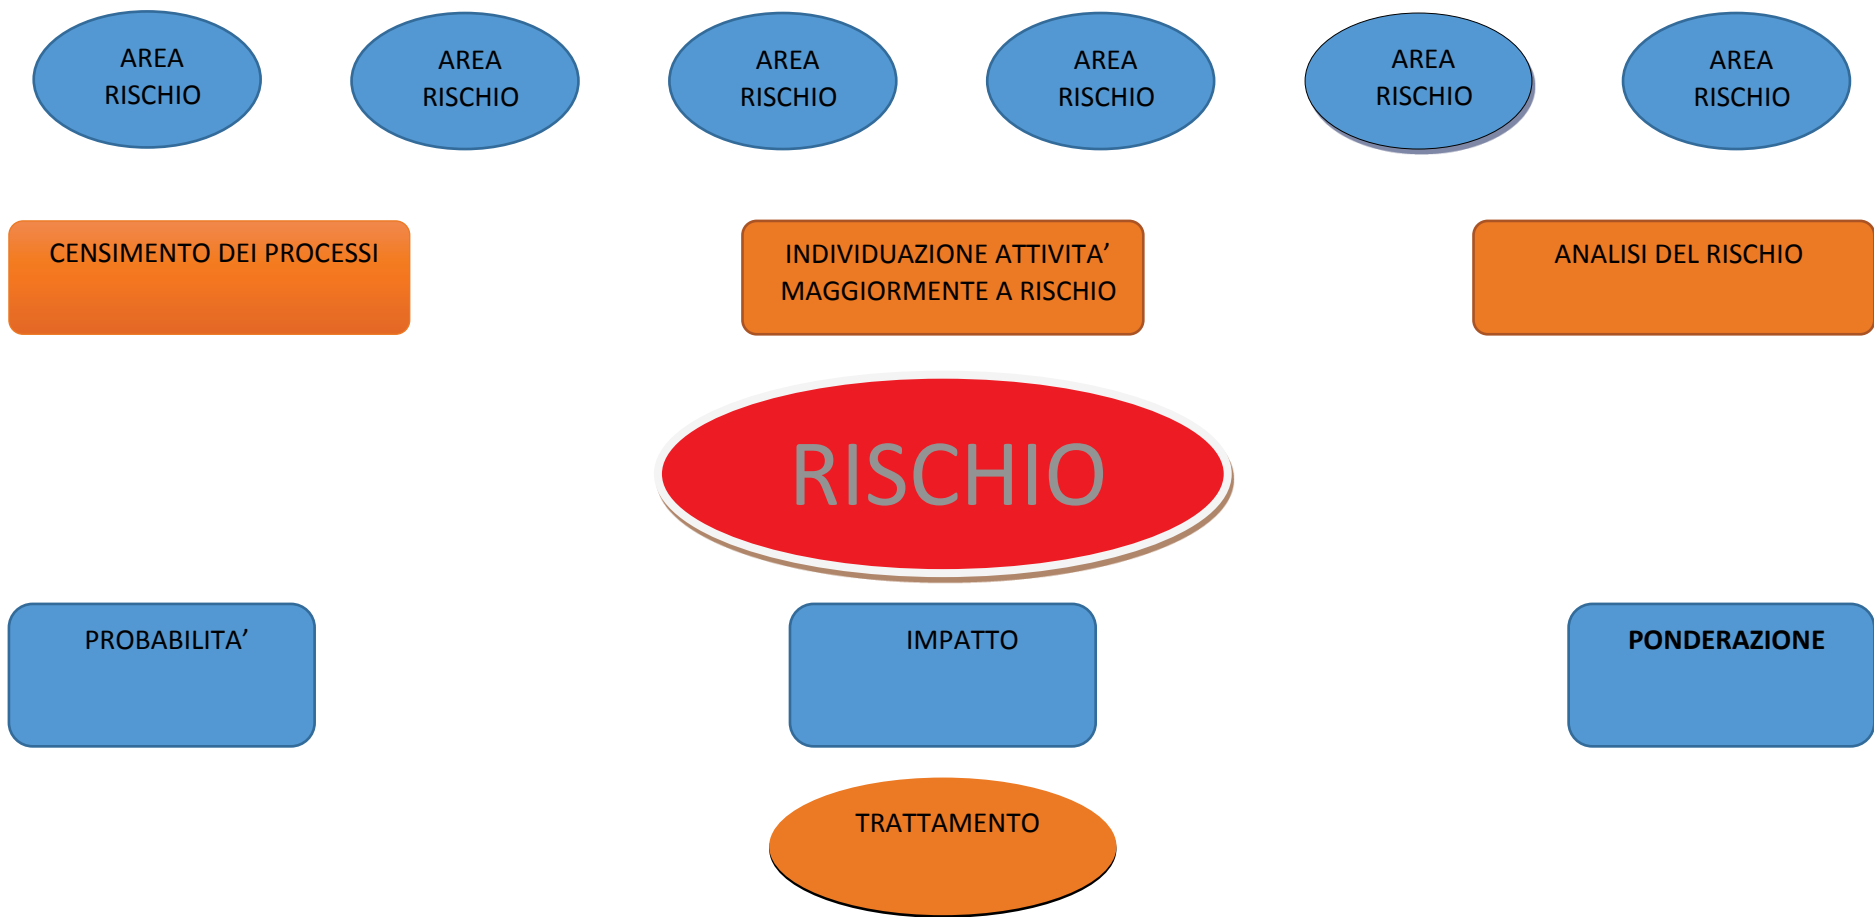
AREA RISCHIO

AREA RISCHIO

AREA RISCHIO

AREA RISCHIO

AREA RISCHIO

AREA RISCHIO

CENSIMENTO DEI PROCESSI

INDIVIDUAZIONE ATTIVITA’ MAGGIORMENTE A RISCHIO

ANALISI DEL RISCHIO

RISCHIO

PROBABILITA’

IMPATTO

**PONDERAZIONE**

TRATTAMENTO